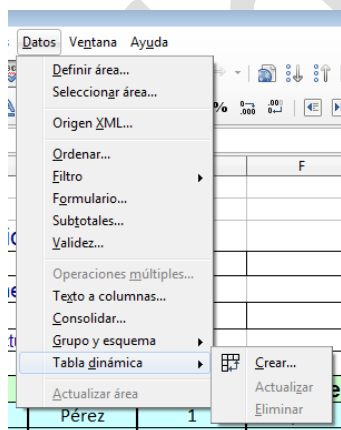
Datos Ventana Ayuda

Definir área...
Seleccionar área...

Origen XML...

Ordenar...
Filtro
Formulario...
Subtotales...
Validez...

Operaciones múltiples...
Texto a columnas...
Consolidar...
Grupo y esquema
Tabla dinámica

Actualizar área

Crear...
Actualizar
Eliminar

F

Pérez 1